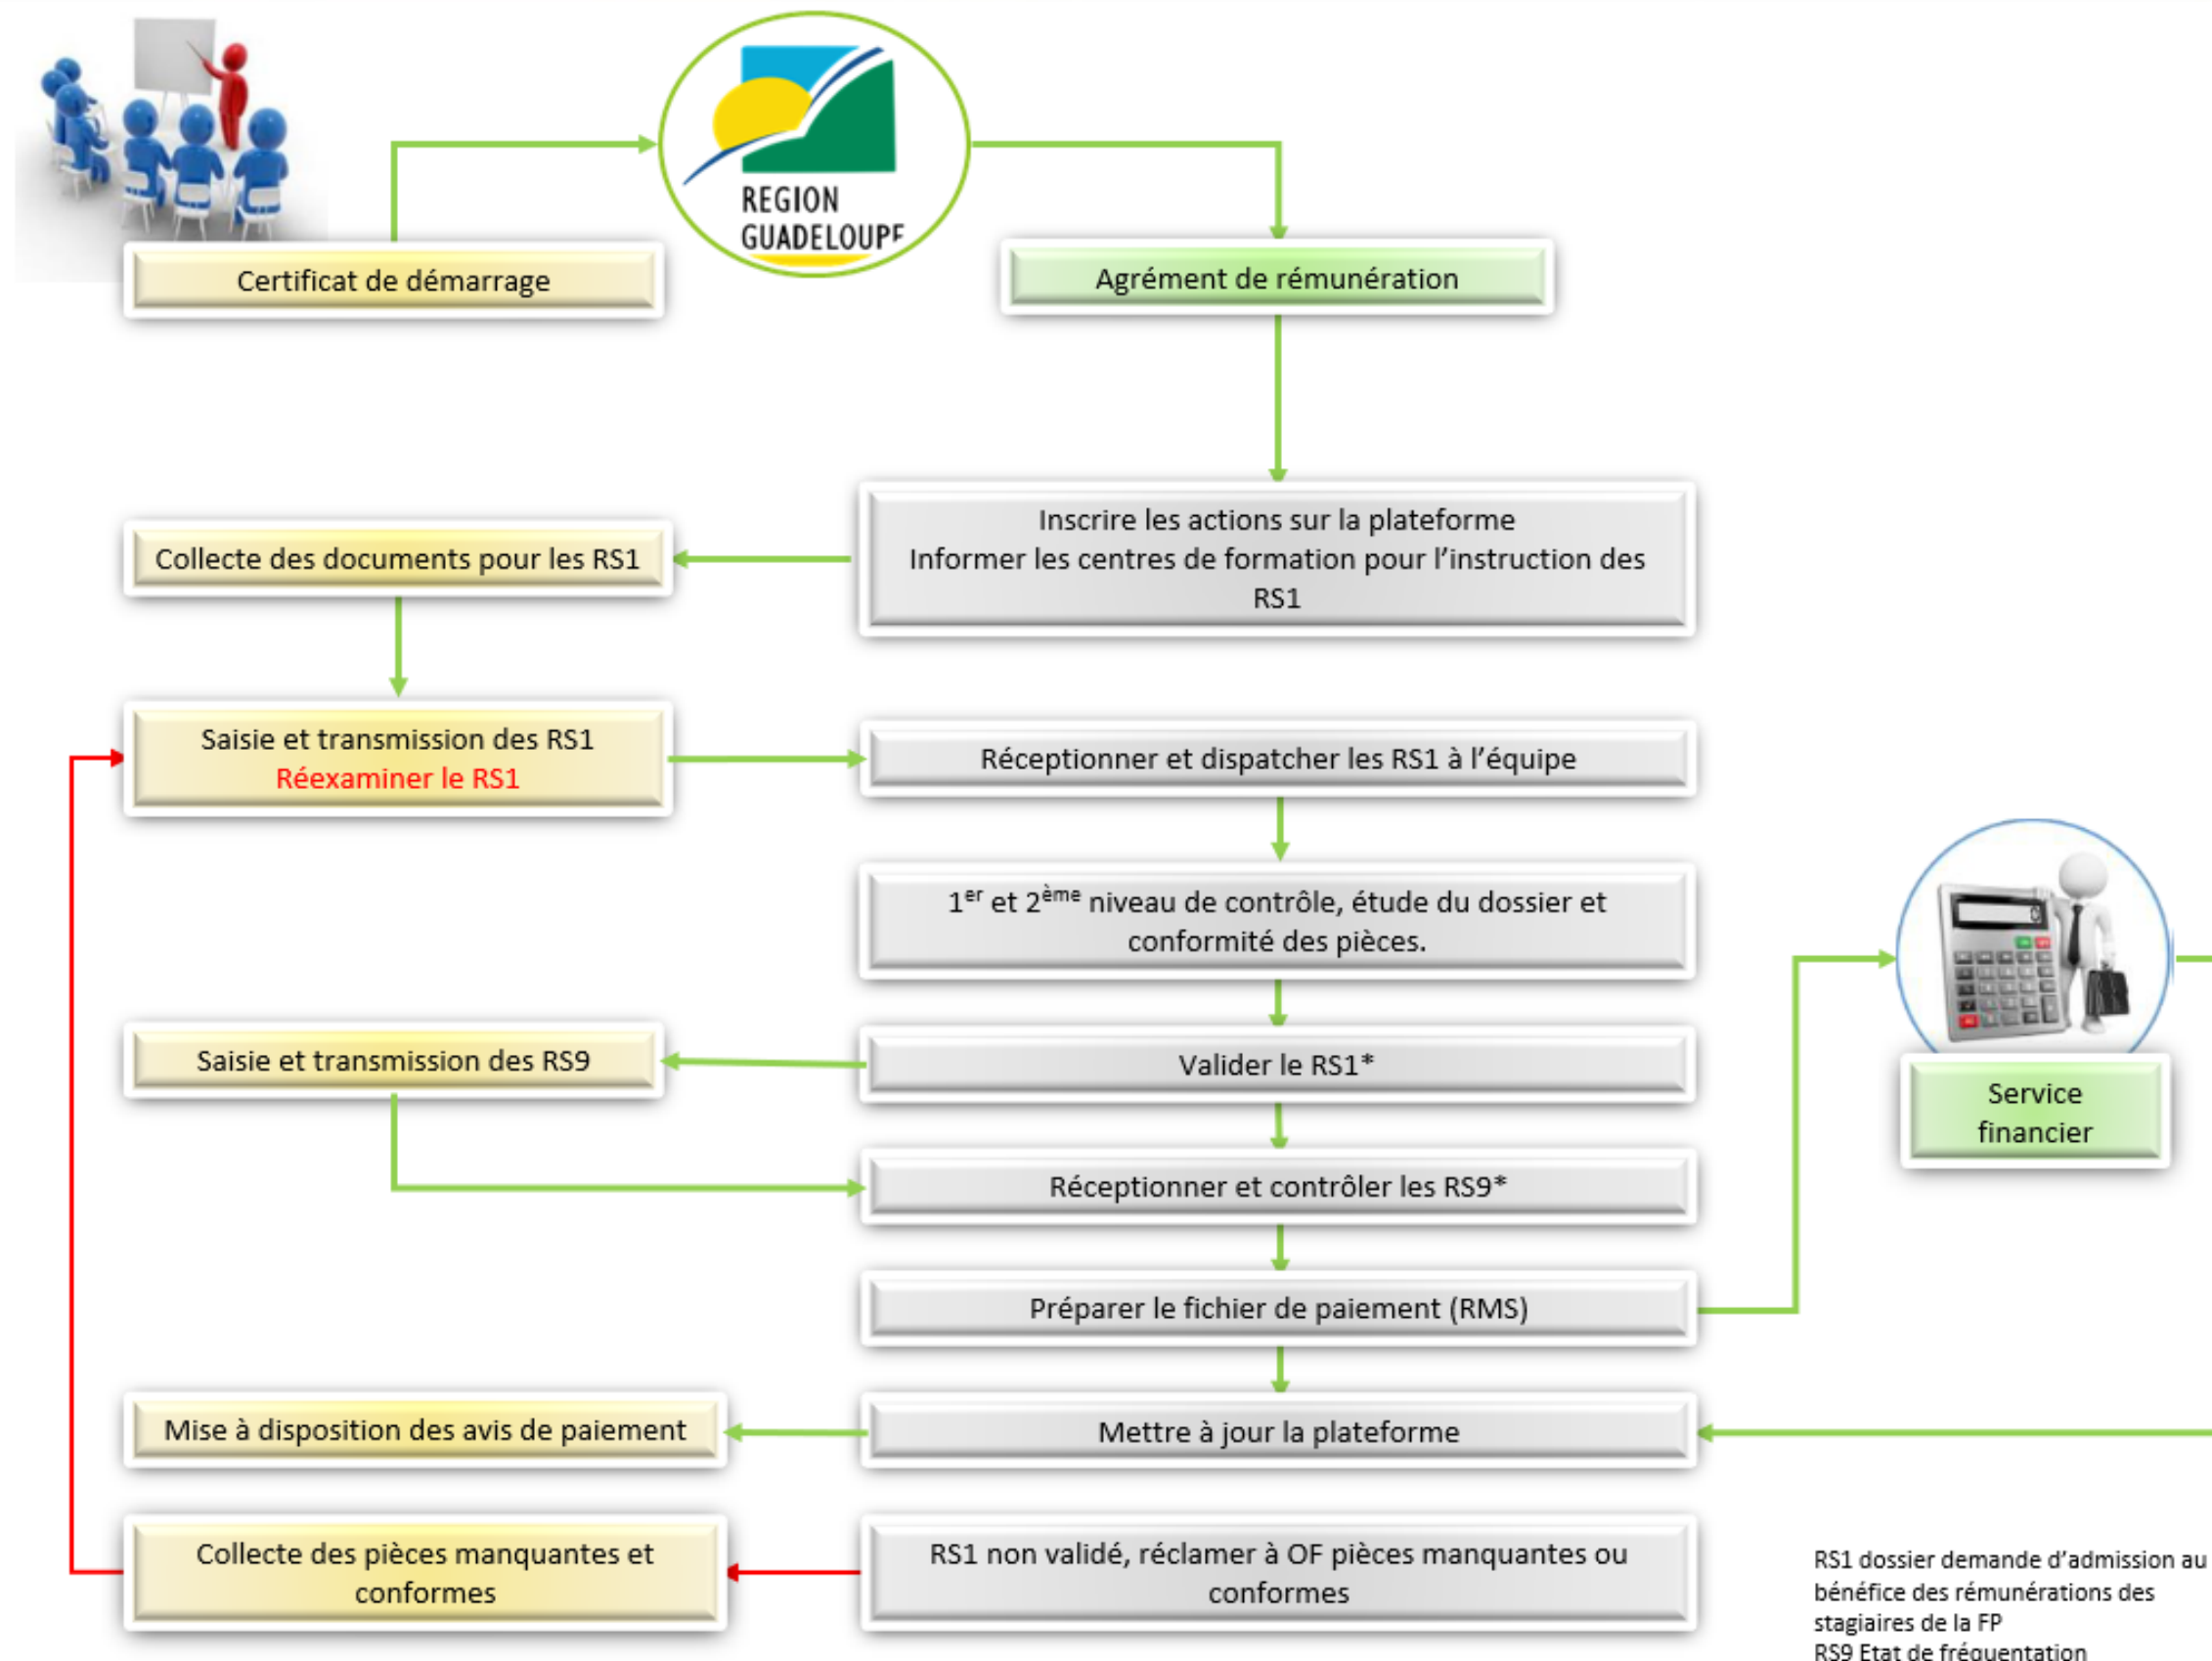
REGION GUADELOUPE

Certificat de démarrage

Agrément de rémunération

Inscrire les actions sur la plateforme
Informer les centres de formation pour l'instruction des RS1

Collecte des documents pour les RS1

Saisie et transmission des RS1
Réexaminer le RS1

Réceptionner et dispatcher les RS1 à l'équipe

$1^{er}$ et $2^{ème}$ niveau de contrôle, étude du dossier et conformité des pièces.

Service financier

Saisie et transmission des RS9

Valider le RS1*

Réceptionner et contrôler les RS9*

Préparer le fichier de paiement (RMS)

Mise à disposition des avis de paiement

Mettre à jour la plateforme

Collecte des pièces manquantes et conformes

RS1 non validé, réclamer à OF pièces manquantes ou conformes

RS1 dossier demande d'admission au bénéfice des rémunérations des stagiaires de la FP
RS9 Etat de fréquentation